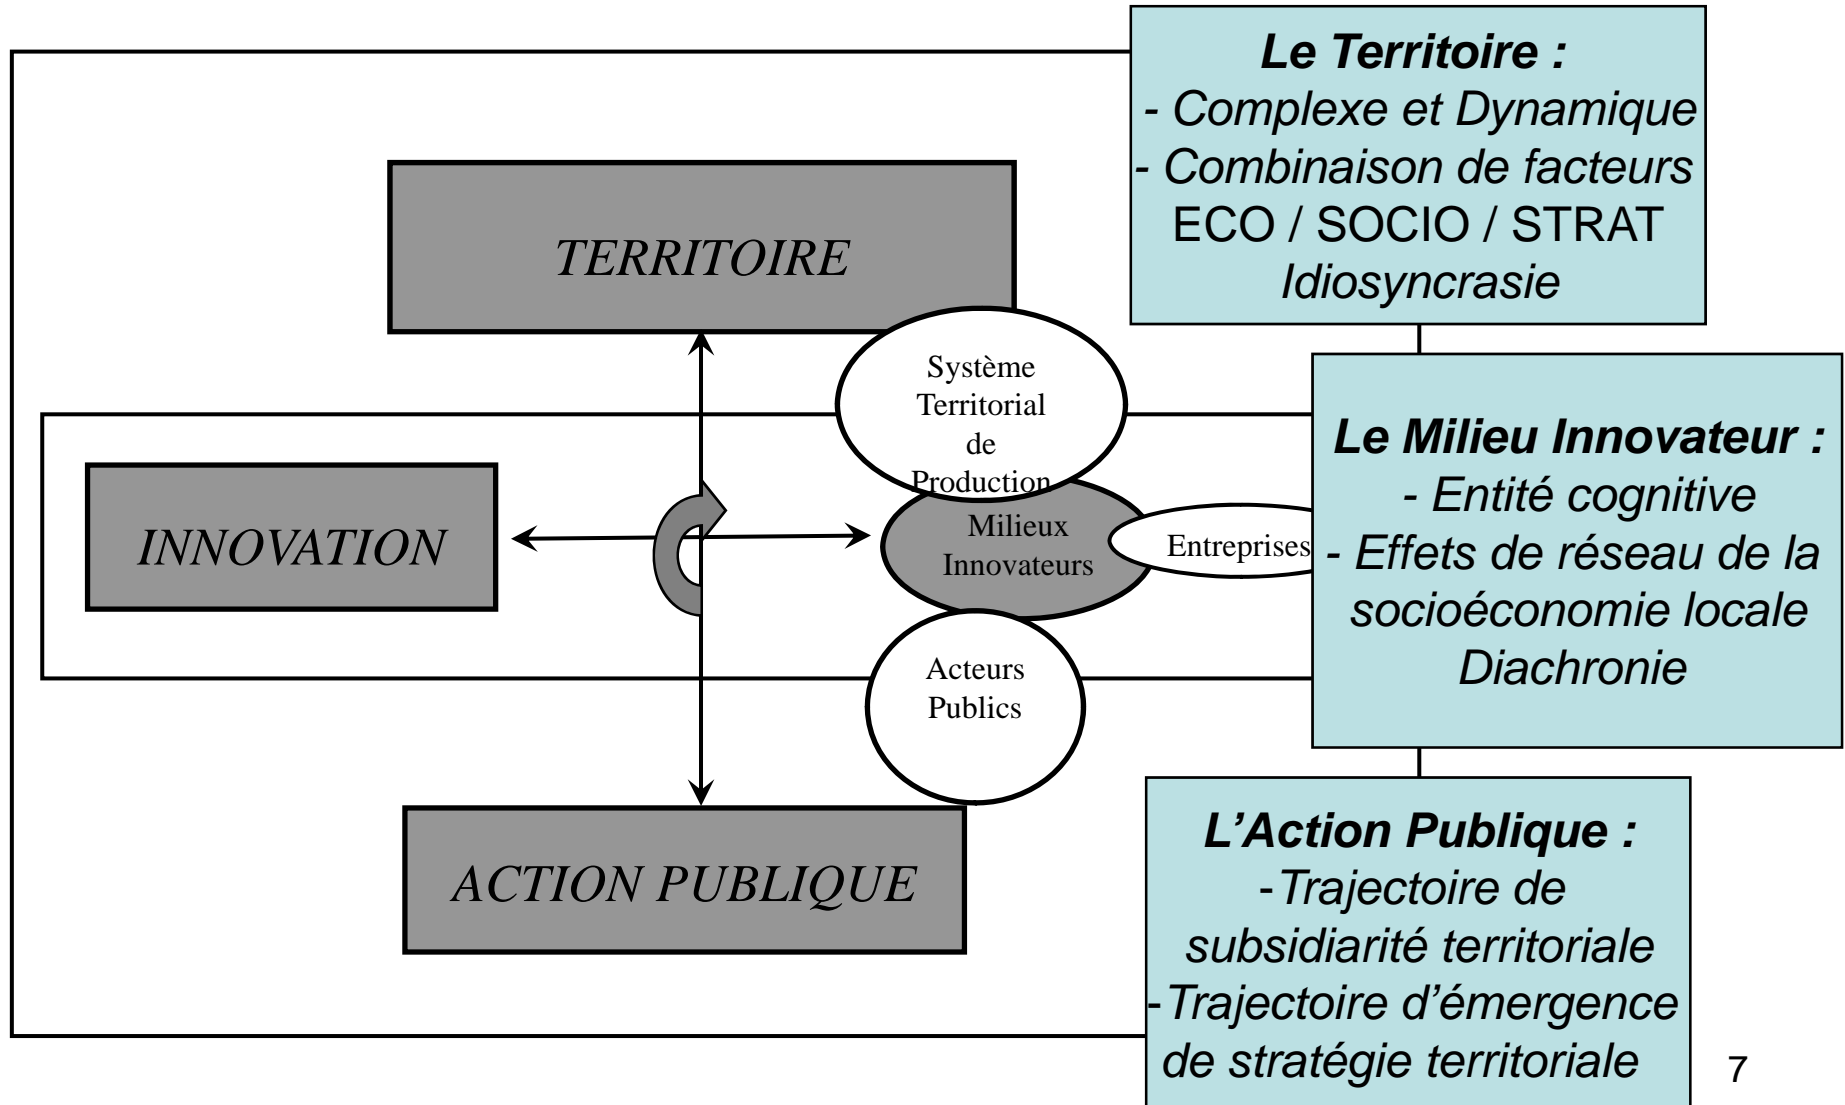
Le Territoire :
- Complexe et Dynamique
- Combinaison de facteurs
ECO / SOCIO / STRAT
Idiosyncrasie

TERRITOIRE

Système Territorial de Production

INNOVATION

Milieux Innovateurs

Entreprises

Acteurs Publics

ACTION PUBLIQUE

Le Milieu Innovateur :
- Entité cognitive
- Effets de réseau de la socioéconomie locale
Diachronie

L'Action Publique :
-Trajectoire de subsidiarité territoriale
-Trajectoire d'émergence de stratégie territoriale

7